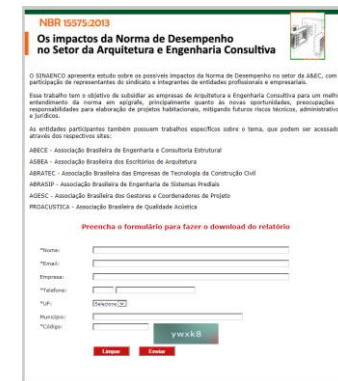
NBR 15575:2013

Os impactos da Norma de Desempenho no Setor da Arquitetura e Engenharia Consultiva

O SINAENCO apresenta estudo sobre os possíveis impactos da Norma de Desempenho no setor da A&EC, com participação de representantes do sindicato e integrantes de entidades profissionais e empresariais.

Esse trabalho tem o objetivo de subsidiar as empresas de Arquitetura e Engenharia Consultiva para um melhor entendimento da norma em epígrafe, principalmente quanto às novas oportunidades, preocupações e responsabilidades para elaboração de projetos habitacionais, mitigando futuros riscos técnicos, administrativos e jurídicos.

As entidades participantes também possuem trabalhos específicos sobre o tema, que podem ser acessados através dos respectivos sites:

ABECE - Associação Brasileira de Engenharia e Consultoria Estrutural

ASBEA - Associação Brasileira dos Escritórios de Arquitetura

ABRATEC - Associação Brasileira das Empresas de Tecnologia da Construção Civil

ABRASIP - Associação Brasileira de Engenharia de Sistemas Prediais

AGESC - Associação Brasileira dos Gestores e Coordenadores de Projeto

PROACUSTICA - Associação Brasileira de Qualidade Acústica

Preencha o formulário para fazer o download do relatório

*Nome:

*Email:

Empresa:

*Telefone:

*UF: Selecione

Município:

*Código:

ywxk8

Limpar Enviar